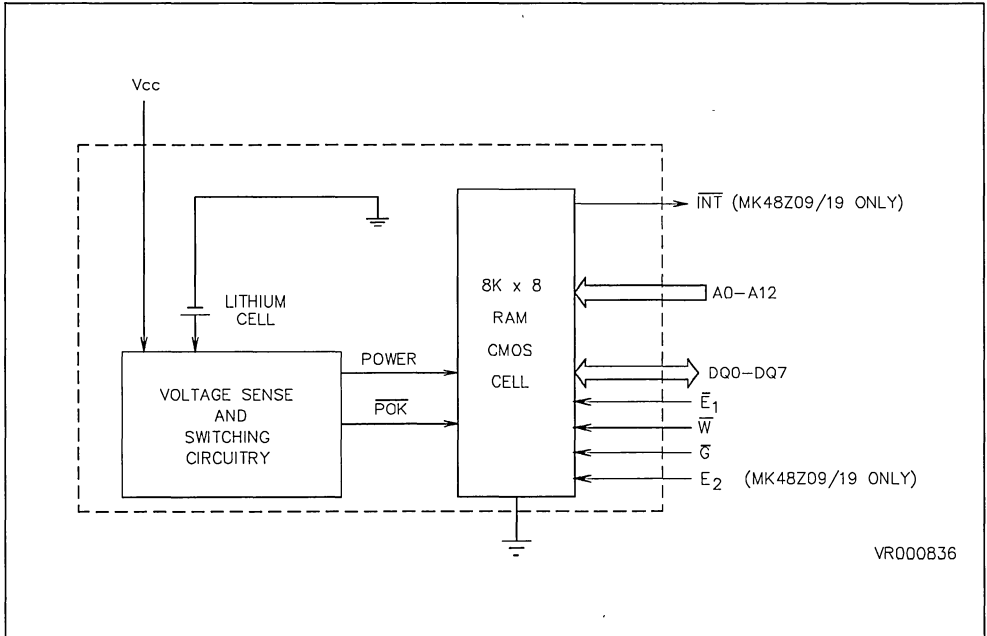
Vcc

LITHIUM CELL

VOLTAGE SENSE AND SWITCHING CIRCUITRY

POWER

$\overline{POK}$

8K x 8 RAM CMOS CELL

$\overline{INT}$ (MK48Z09/19 ONLY)

A0–A12

DQ0–DQ7

$\overline{E}_1$

$\overline{W}$

$\overline{G}$

$E_2$ (MK48Z09/19 ONLY)

VR000836